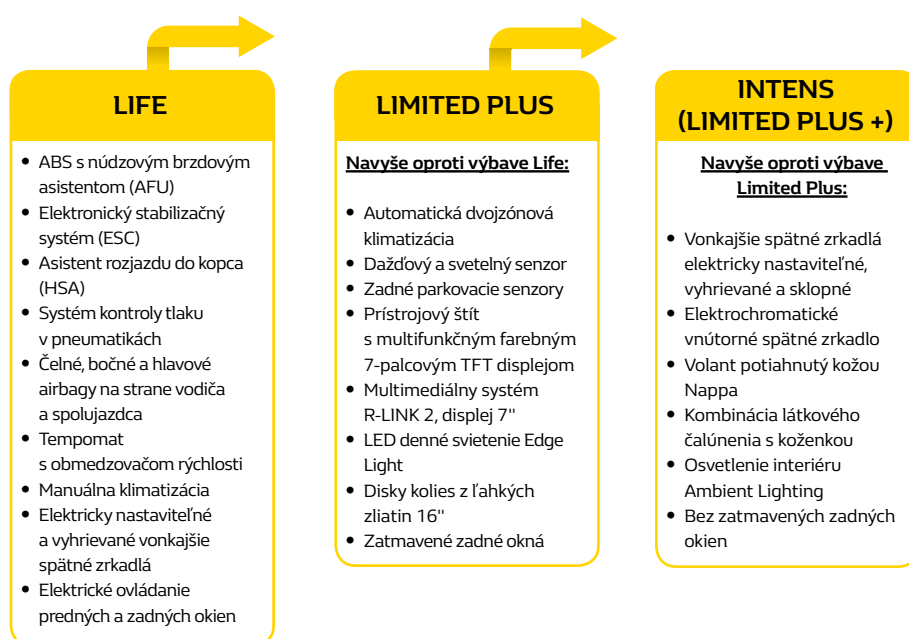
LIFE

- ABS s núdzovým brzdovým asistentom (AFU)
- Elektronický stabilizačný systém (ESC)
- Asistent rozjazdu do kopca (HSA)
- Systém kontroly tlaku v pneumatikách
- Čelné, bočné a hlavové airbagy na strane vodiča a spolujazdca
- Tempomat s obmedzovačom rýchlosti
- Manuálna klimatizácia
- Elektricky nastaviteľné a vyhrievané vonkajšie spätné zrkadlá
- Elektrické ovládanie predných a zadných okien

LIMITED PLUS

Navyše oproti výbave Life:

- Automatická dvojzónová klimatizácia
- Dažďový a svetelný senzor
- Zadné parkovacie senzory
- Prístrojový štít s multifunkčným farebným 7-palcovým TFT displejom
- Multimediálny systém R-LINK 2, displej 7''
- LED denné svietenie Edge Light
- Disky kolies z ľahkých zliatin 16''
- Zatmavené zadné okná

INTENS (LIMITED PLUS +)

Navyše oproti výbave Limited Plus:

- Vonkajšie spätné zrkadlá elektricky nastaviteľné, vyhrievané a sklopné
- Elektrochromatické vnútorné spätné zrkadlo
- Volant potiahnutý kožou Nappa
- Kombinácia látkového čalúnenia s koženkou
- Osvetlenie interiéru Ambient Lighting
- Bez zatmavených zadných okien